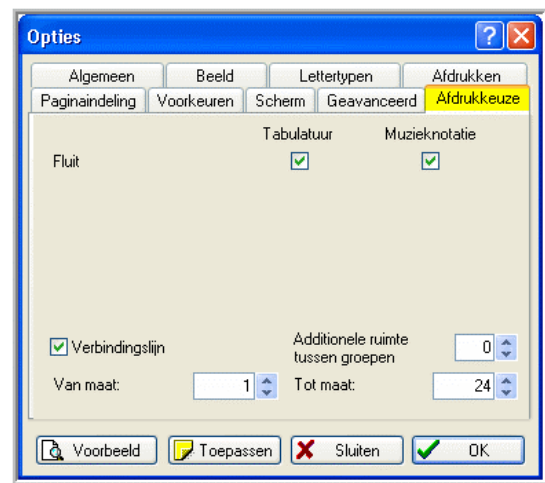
Opties

Algemeen
Beeld
Lettertypen
Afdrukken
Paginaindeling
Voorkeuren
Scherm
Geavanceerd
Afdrukkeuze

Tabulatuur
Muzieknotatie
Fluit

Verbindingslijn
Additionele ruimte tussen groepen
0
Van maat:
1
Tot maat:
24

Voorbeeld
Toepassen
Sluiten
OK